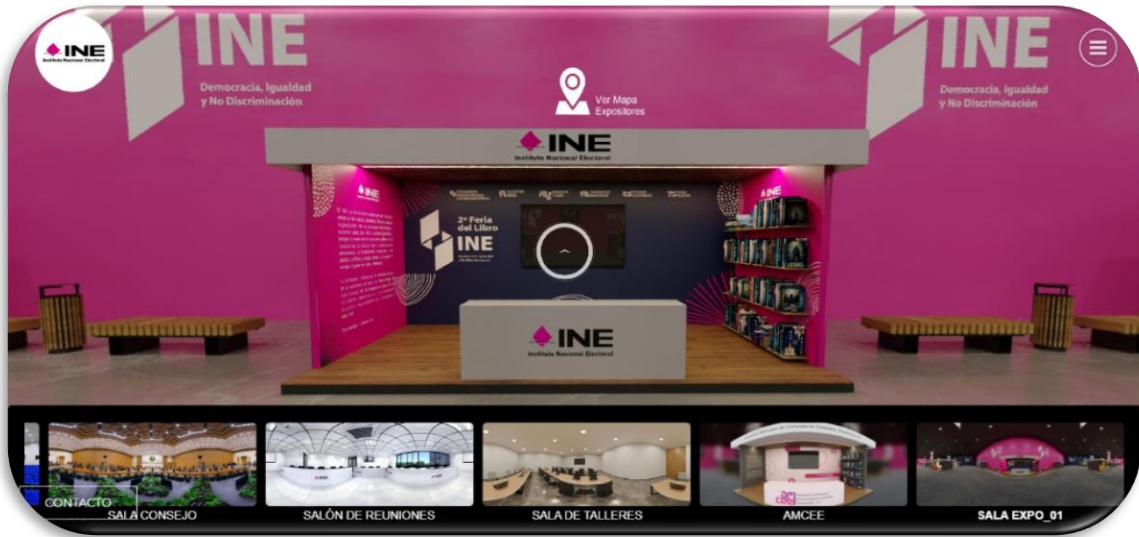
INE
Instituto Nacional Electoral

INE
Democracia, Igualdad y No Discriminación

Ver Mapa Expositores

INE
Democracia, Igualdad y No Discriminación

INE
Instituto Nacional Electoral

INE

2ª Feria del Libro INE

INE
Instituto Nacional Electoral

CONTACTO
SALA CONSEJO
SALÓN DE REUNIONES
SALA DE TALLERES
AMCEE
SALA EXPO_01